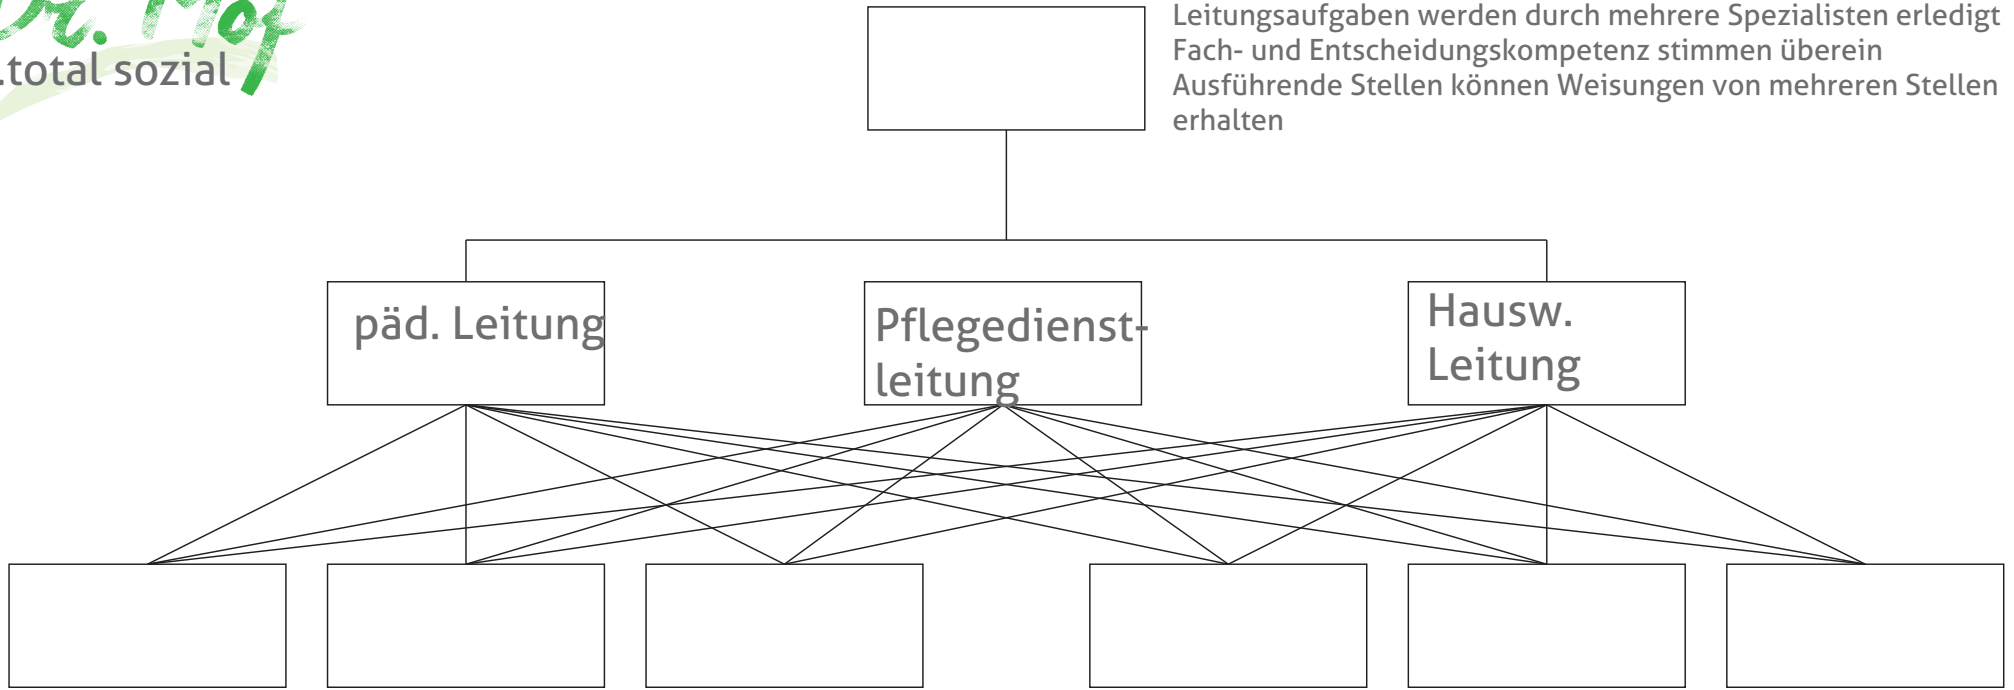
.total sozial

Leitungsaufgaben werden durch mehrere Spezialisten erledigt
Fach- und Entscheidungskompetenz stimmen überein
Ausführende Stellen können Weisungen von mehreren Stellen erhalten

päd. Leitung

Pflegedienstleitung

Hausw. Leitung